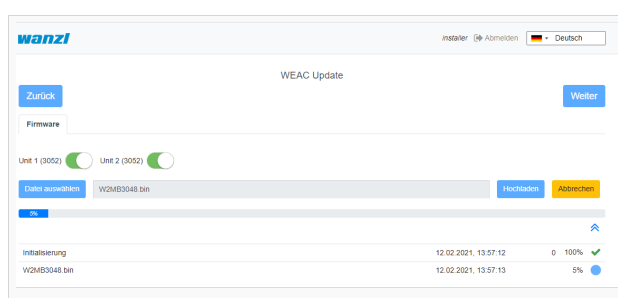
wanzl

installer Abmelden Deutsch

WEAC Update

Zurück

Weiter

Firmware

Unit 1 (3052) Unit 2 (3052)

Datei auswählen W2MB3048.bin Hochladen Abbrechen

5%

| | | | |
|---|---|---|---|
| Initialisierung | 12.02.2021, 13:57:12 | 0 | 100% |
| W2MB3048.bin | 12.02.2021, 13:57:13 | | 5% |